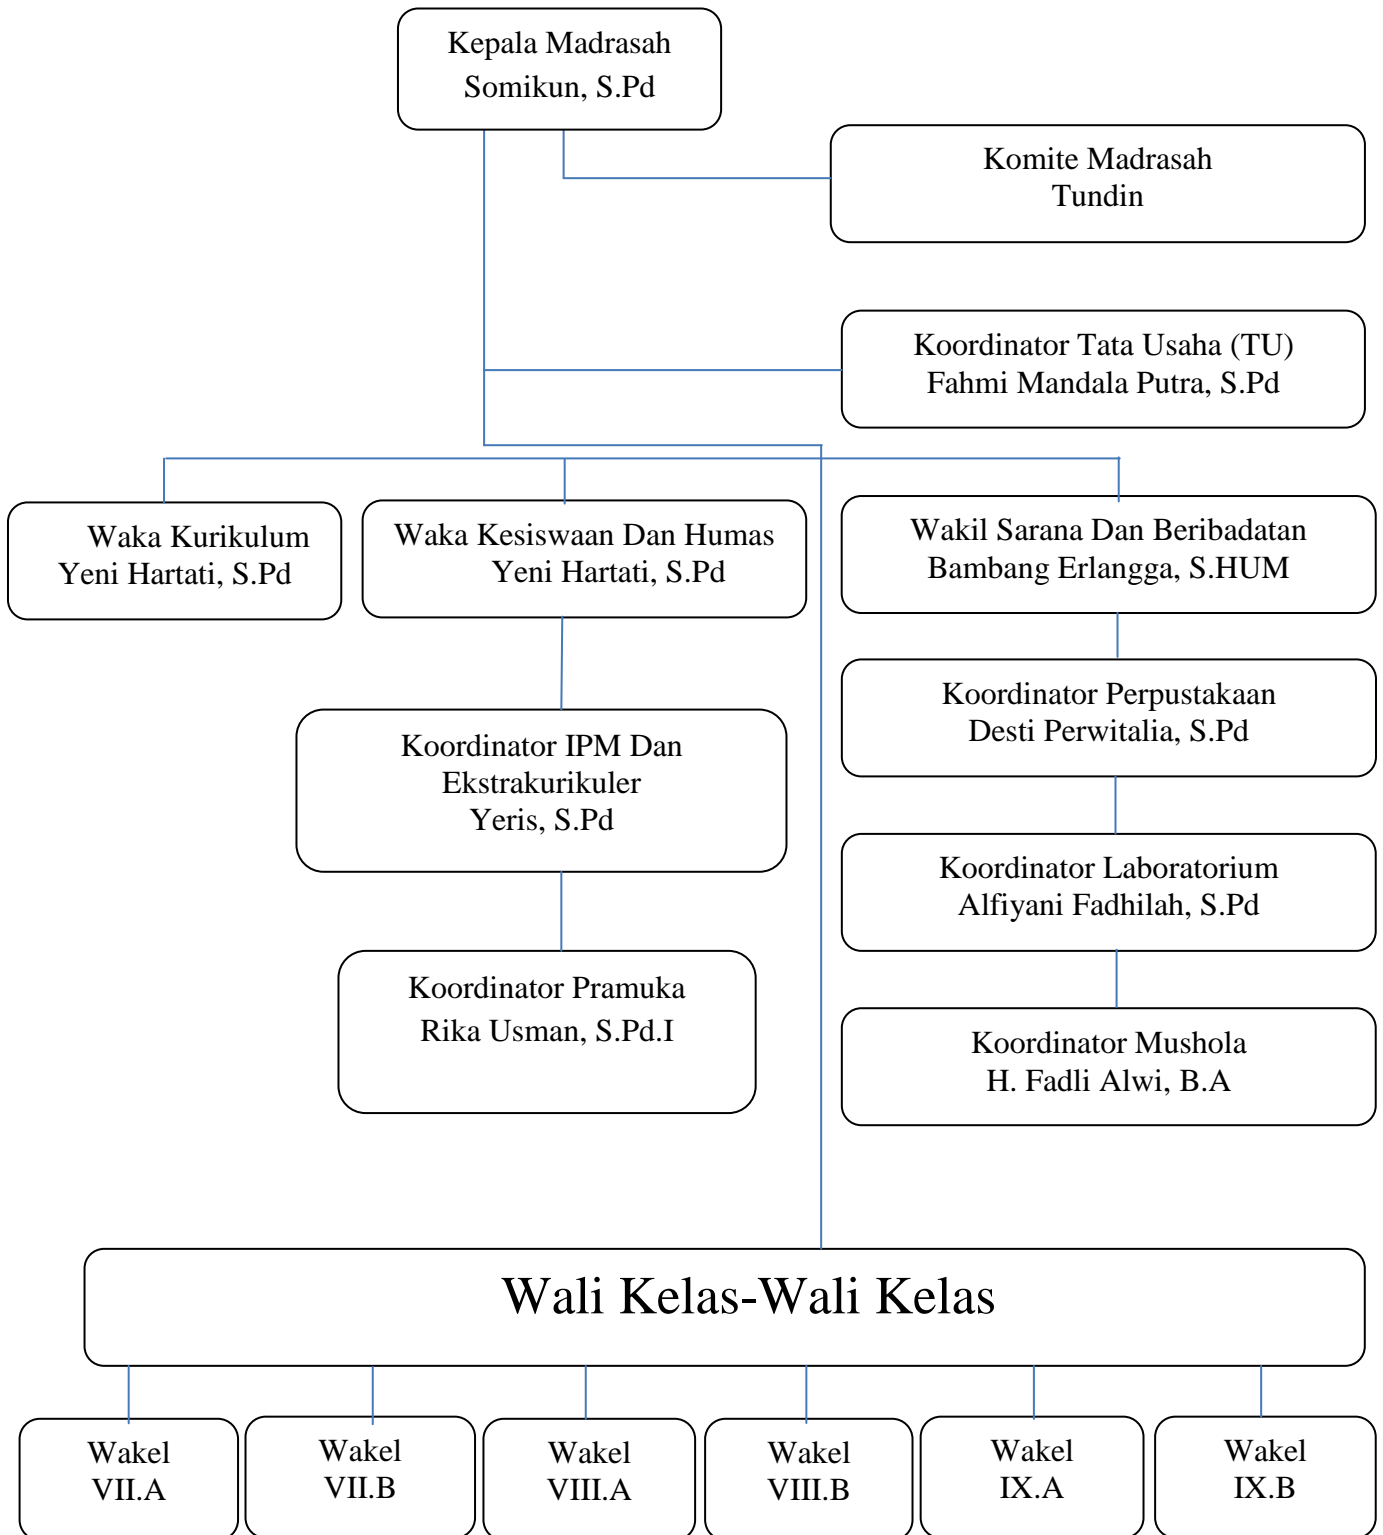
Kepala Madrasah
Somikun, S.Pd

Komite Madrasah
Tundin

Koordinator Tata Usaha (TU)
Fahmi Mandala Putra, S.Pd

Waka Kurikulum
Yeni Hartati, S.Pd

Waka Kesiswaan Dan Humas
Yeni Hartati, S.Pd

Wakil Sarana Dan Beribadatan
Bambang Erlangga, S.HUM

Koordinator IPM Dan Ekstrakurikuler
Yeris, S.Pd

Koordinator Perpustakaan
Desti Perwitalia, S.Pd

Koordinator Laboratorium
Alfiyani Fadhilah, S.Pd

Koordinator Pramuka
Rika Usman, S.Pd.I

Koordinator Mushola
H. Fadli Alwi, B.A

Wali Kelas-Wali Kelas

Wakel VII.A

Wakel VII.B

Wakel VIII.A

Wakel VIII.B

Wakel IX.A

Wakel IX.B